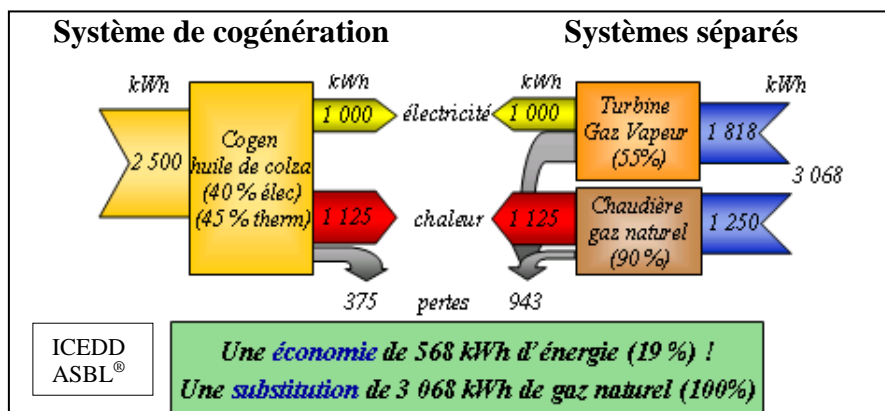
Système de cogénération

Systèmes séparés

kWh

2 500

Cogen huile de colza (40 % élec) (45 % therm)

kWh

1 000

1 125

375

électricité

chaleur

pertes

kWh

1 000

1 125

943

Turbine Gaz Vapeur (55%)

Chaudière gaz naturel (90 %)

kWh

1 818

1 250

3 068

ICEDD ASBL®

Une économie de 568 kWh d'énergie (19 %) !
Une substitution de 3 068 kWh de gaz naturel (100%)